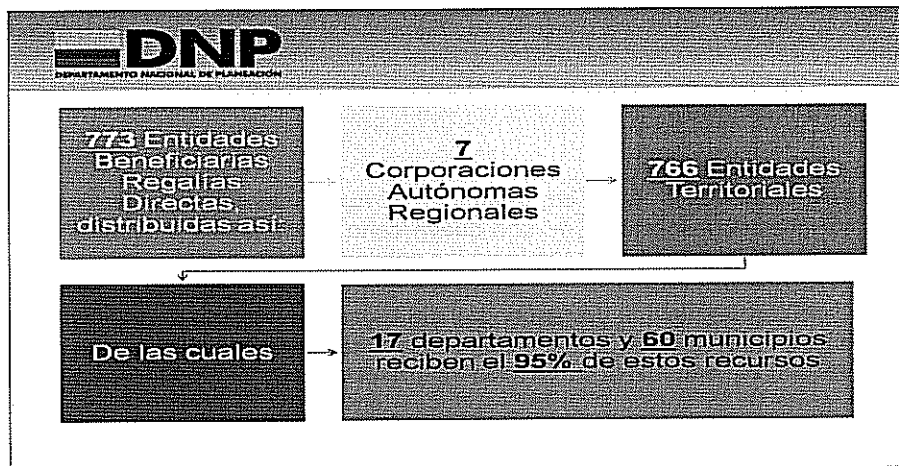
DNP
DEPARTAMENTO NACIONAL DE PLANEACIÓN

773 Entidades Beneficiarias Regalías Directas distribuidas así:

7 Corporaciones Autónomas Regionales

766 Entidades Territoriales

De las cuales

17 departamentos y 60 municipios reciben el 95% de estos recursos